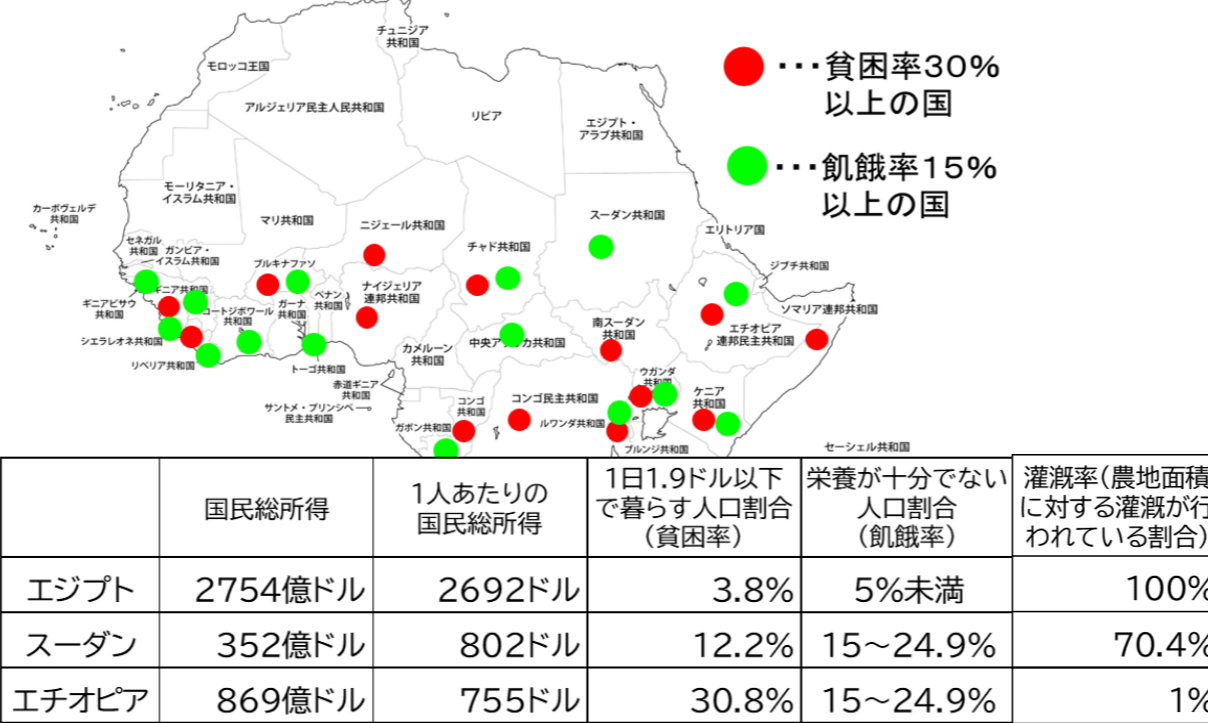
チュニジア共和国
モロッコ王国
アルジェリア民主人民共和国
リビア
エジプト・アラブ共和国
モーリタニア・イスラム共和国
マリ共和国
ニジェール共和国
チャド共和国
スーダン共和国
エリトリア国
カーボヴェルデ共和国
セネガル共和国
ガンビア・イスラム共和国
ブルキナファソ
ジブチ共和国
ギニア共和国
ギニアビサウ共和国
コートジボワール共和国
ガーナ共和国
ベナン共和国
ナイジェリア連邦共和国
ソマリア連邦共和国
シエラレオネ共和国
南スーダン共和国
エチオピア連邦民主共和国
リベリア共和国
トーゴ共和国
カメルーン共和国
中央アフリカ共和国
赤道ギニア共和国
ウガンダ共和国
サントメ・プリンシペ民主共和国
コンゴ共和国
コンゴ民主共和国
ケニア共和国
ガボン共和国
ルワンダ共和国
ブルンジ共和国
セーシェル共和国

・・・貧困率30%以上の国
・・・飢餓率15%以上の国

| | 国民総所得 | 1人あたりの国民総所得 | 1日1.9ドル以下で暮らす人口割合（貧困率） | 栄養が十分でない人口割合（飢餓率） | 灌漑率（農地面積に対する灌漑が行われている割合） |
|---|---|---|---|---|---|
| エジプト | 2754億ドル | 2692ドル | 3.8% | 5%未満 | 100% |
| スーダン | 352億ドル | 802ドル | 12.2% | 15～24.9% | 70.4% |
| エチオピア | 869億ドル | 755ドル | 30.8% | 15～24.9% | 1% |